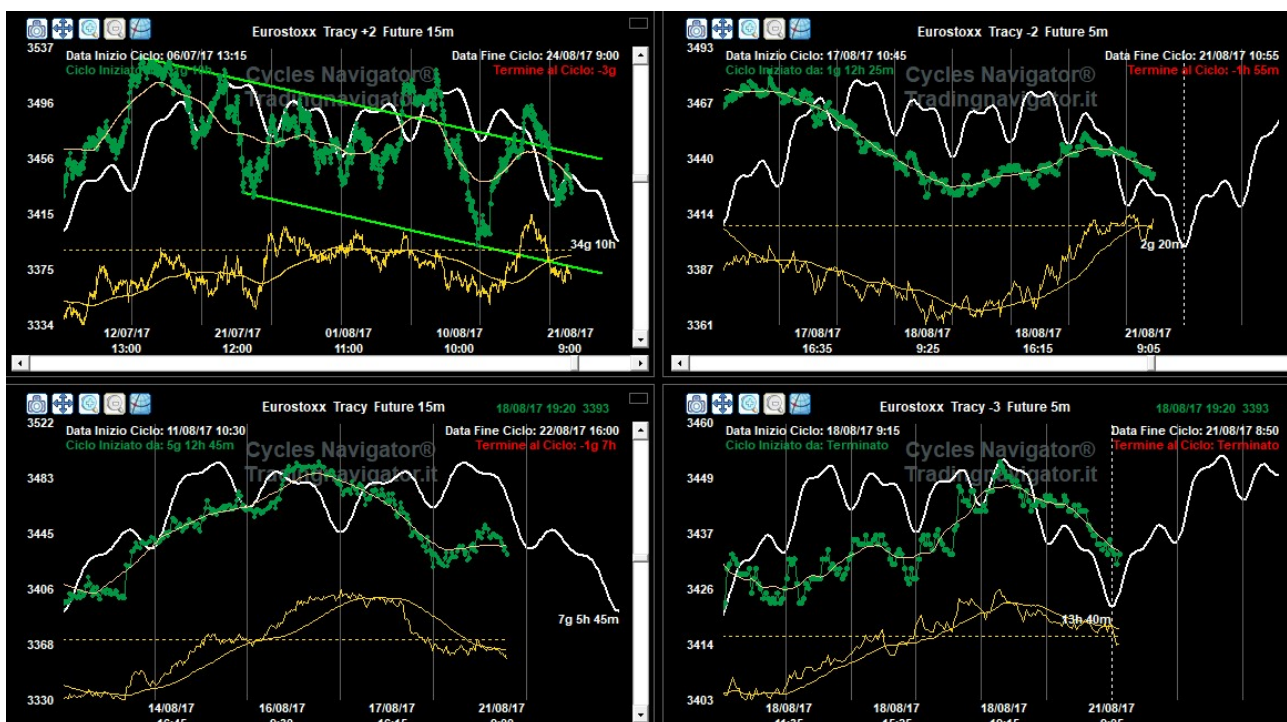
Eurostoxx Tracy +2 Future 15m
Data Inizio Ciclo: 06/07/17 13:15
Data Fine Ciclo: 24/08/17 9:00
Ciclo Iniziato da: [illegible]
Termine al Ciclo: -3g
Cycles Navigator®
Tradingnavigator.it
3537
3496
3456
3415
3375
3334
34g 10h
12/07/17 13:00
21/07/17 12:00
01/08/17 11:00
10/08/17 10:00
21/08/17 9:00

Eurostoxx Tracy -2 Future 5m
Data Inizio Ciclo: 17/08/17 10:45
Data Fine Ciclo: 21/08/17 10:55
Ciclo Iniziato da: 1g 12h 25m
Termine al Ciclo: -1h 55m
Cycles Navigator®
Tradingnavigator.it
3493
3467
3440
3414
3387
3361
2g 20m
17/08/17 16:35
18/08/17 9:25
18/08/17 16:15
21/08/17 9:05

Eurostoxx Tracy Future 15m
18/08/17 19:20 3393
Data Inizio Ciclo: 11/08/17 10:30
Data Fine Ciclo: 22/08/17 16:00
Ciclo Iniziato da: 5g 12h 45m
Termine al Ciclo: -1g 7h
Cycles Navigator®
Tradingnavigator.it
3522
3483
3445
3406
3368
3330
7g 5h 45m
14/08/17 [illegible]
16/08/17 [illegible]
17/08/17 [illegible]
21/08/17 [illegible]

Eurostoxx Tracy -3 Future 5m
18/08/17 19:20 3393
Data Inizio Ciclo: 18/08/17 9:15
Data Fine Ciclo: 21/08/17 8:50
Ciclo Iniziato da: Terminato
Termine al Ciclo: Terminato
Cycles Navigator®
Tradingnavigator.it
3460
3449
3437
3426
3414
3403
13h 40m
18/08/17 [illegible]
18/08/17 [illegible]
18/08/17 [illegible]
21/08/17 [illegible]